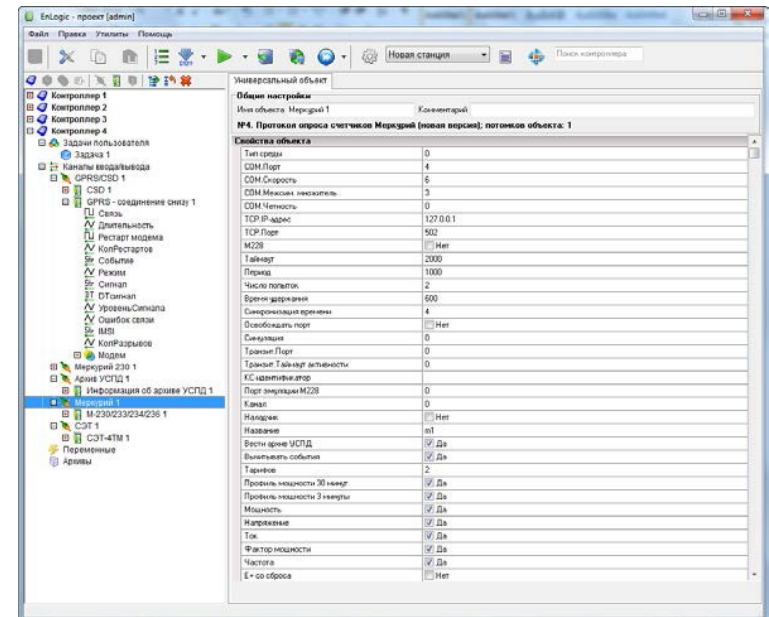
EnLogic - проект [admin]

Файл Правка Утилиты Помощь

Новая станция
Поиск контроллера

Контроллер 1
Контроллер 2
Контроллер 3
Контроллер 4
Задачи пользователя
Задача 1
Каналы ввода/вывода
GPRS/CSD 1
CSD 1
GPRS - соединение снизу 1
Связь
Длительность
Рестарт модема
КолРестартов
Событие
Режим
Сигнал
DTсигнал
УровеньСигнала
Ошибок связи
IMSI
КолРазрывов
Модем
Меркурий 230 1
Архив УСПД 1
Информация об архиве УСПД 1
Меркурий 1
М-230/233/234/236 1
СЭТ 1
СЭТ-4ТМ 1
Переменные
Архивы

Универсальный объект

Общие настройки
Имя объекта Меркурий 1
Комментарий
№4. Протокол опроса счетчиков Меркурий (новая версия); потомков объекта: 1

| Свойства объекта | |
|---|---|
| Тип среды | 0 |
| COM.Порт | 4 |
| COM.Скорость | 6 |
| COM.Максим. множитель | 3 |
| COM.Четность | 0 |
| TCP.IP-адрес | 127.0.0.1 |
| TCP.Порт | 502 |
| M228 | Нет |
| Таймаут | 2000 |
| Период | 1000 |
| Число попыток | 2 |
| Время удержания | 600 |
| Синхронизация времени | 4 |
| Освобождать порт | Нет |
| Симуляция | 0 |
| Транзит.Порт | 0 |
| Транзит.Таймаут активности | 0 |
| КС идентификатор | |
| Порт эмуляции M228 | 0 |
| Канал | 0 |
| Наладчик | Нет |
| Название | m1 |
| Вести архив УСПД | Да |
| Вычитывать события | Да |
| Тарифов | 2 |
| Профиль мощности 30 минут | Да |
| Профиль мощности 3 минуты | Да |
| Мощность | Да |
| Напряжение | Да |
| Ток | Да |
| Фактор мощности | Да |
| Частота | Да |
| E+ со сброса | Нет |